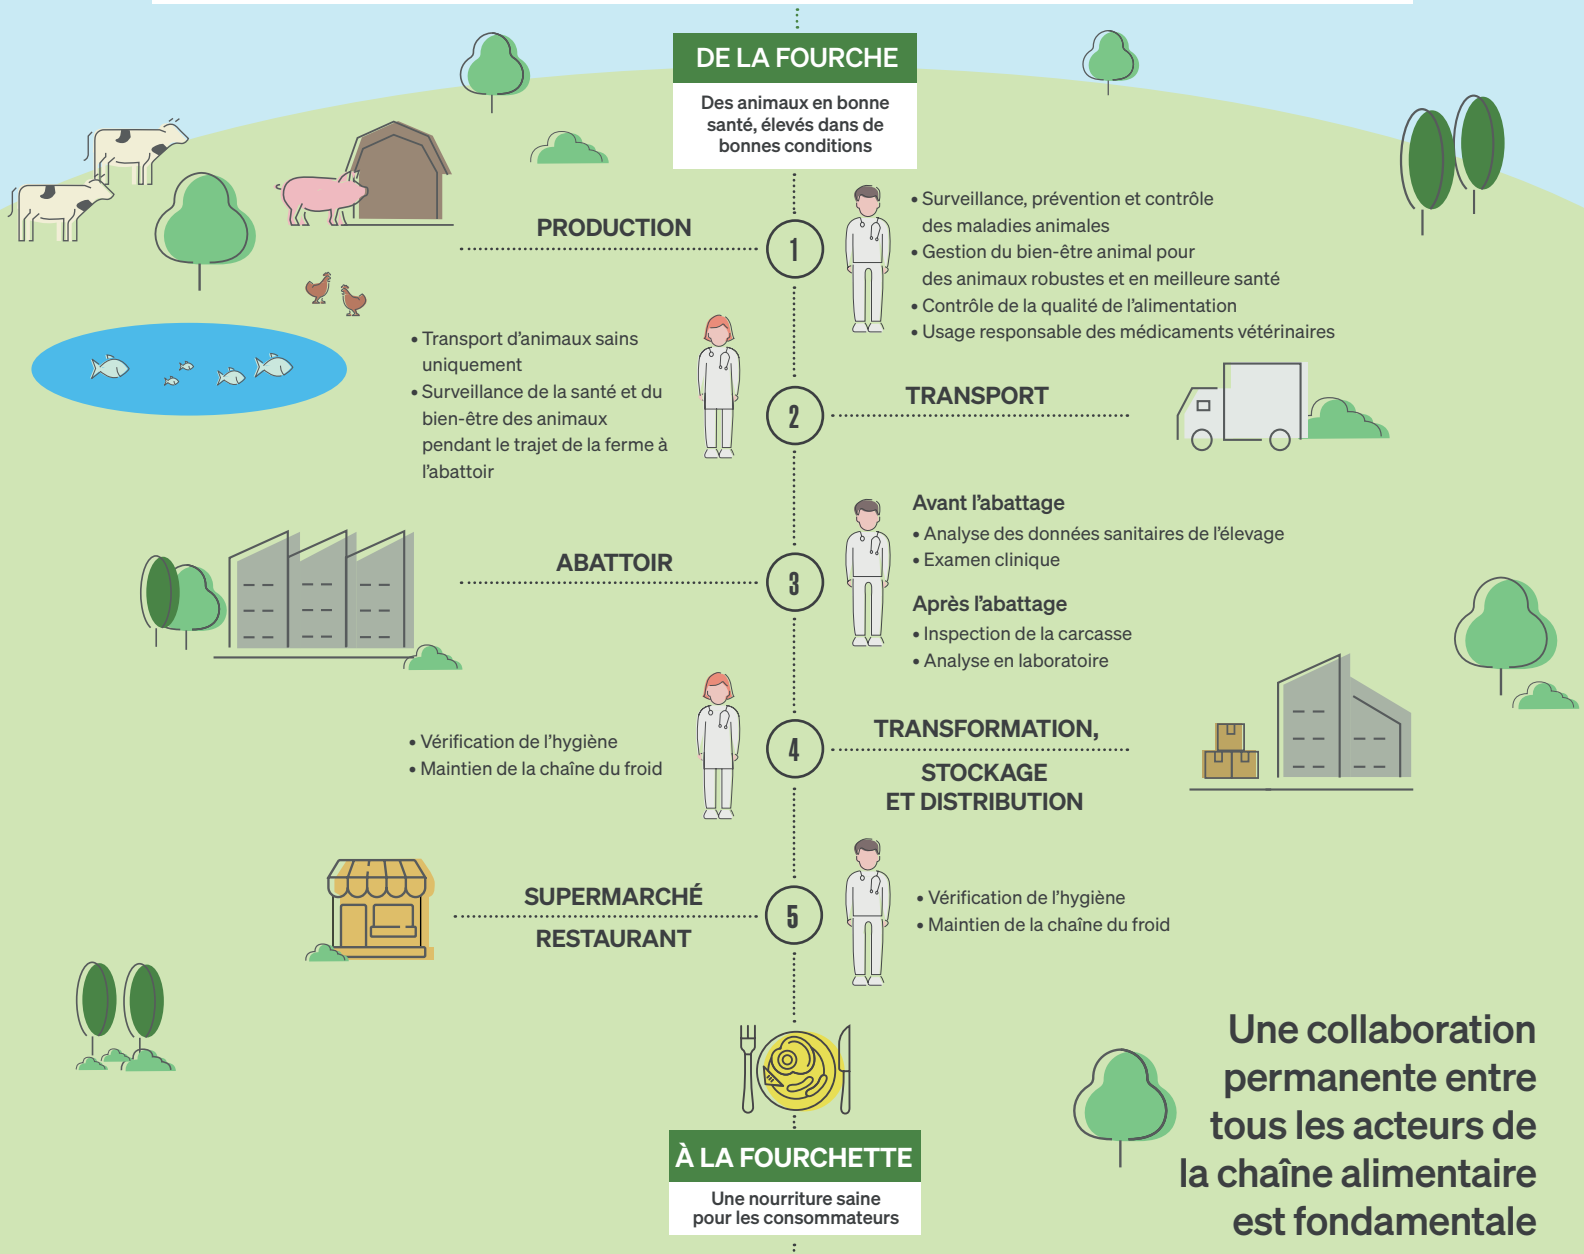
DE LA FOURCHE

Des animaux en bonne santé, élevés dans de bonnes conditions

PRODUCTION

1

• Surveillance, prévention et contrôle des maladies animales
• Gestion du bien-être animal pour des animaux robustes et en meilleure santé
• Contrôle de la qualité de l'alimentation
• Usage responsable des médicaments vétérinaires

• Transport d'animaux sains uniquement
• Surveillance de la santé et du bien-être des animaux pendant le trajet de la ferme à l'abattoir

2

TRANSPORT

ABATTOIR

3

Avant l'abattage
• Analyse des données sanitaires de l'élevage
• Examen clinique

Après l'abattage
• Inspection de la carcasse
• Analyse en laboratoire

• Vérification de l'hygiène
• Maintien de la chaîne du froid

4

TRANSFORMATION, STOCKAGE ET DISTRIBUTION

SUPERMARCHÉ
RESTAURANT

5

• Vérification de l'hygiène
• Maintien de la chaîne du froid

À LA FOURCHETTE

Une nourriture saine pour les consommateurs

Une collaboration permanente entre tous les acteurs de la chaîne alimentaire est fondamentale